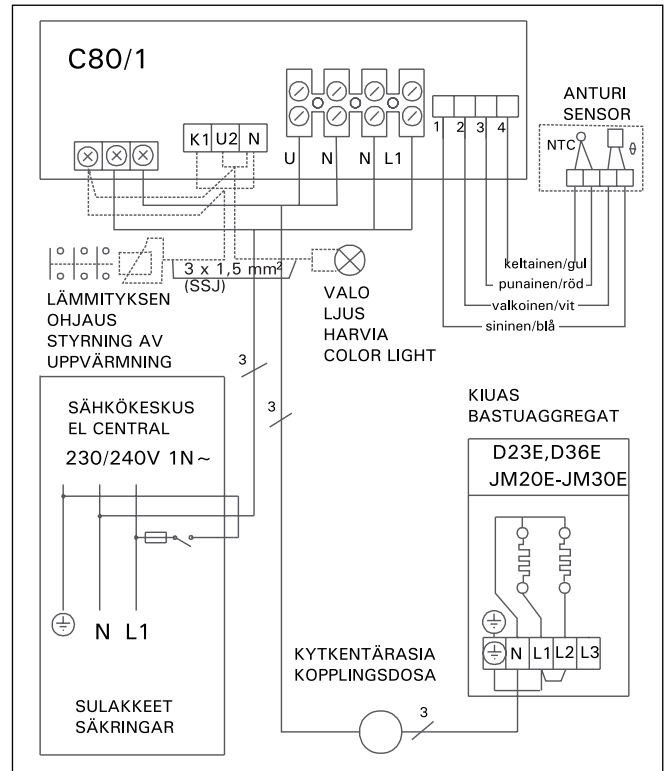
C80/1

K1 U2 N

U N N L1

1 2 3 4

ANTURI
SENSOR

NTC

$\theta$

keltainen/gul
punainen/röd
valkoinen/vit
sininen/blå

3 x 1,5 mm²
(SSJ)

LÄMMITYKSEN
OHJAUS
STYRNING AV
UPPVÄRMNING

VALO
LJUS
HARVIA
COLOR LIGHT

3

3

SÄHKÖKESKUS
EL CENTRAL
230/240V 1N~

N L1

SULAKKEET
SÄKRINGAR

KIUAS
BASTUAGGREGAT

D23E,D36E
JM20E-JM30E

N L1 L2 L3

KYTKENTÄRASIA
KOPPLINGSDOSA

3